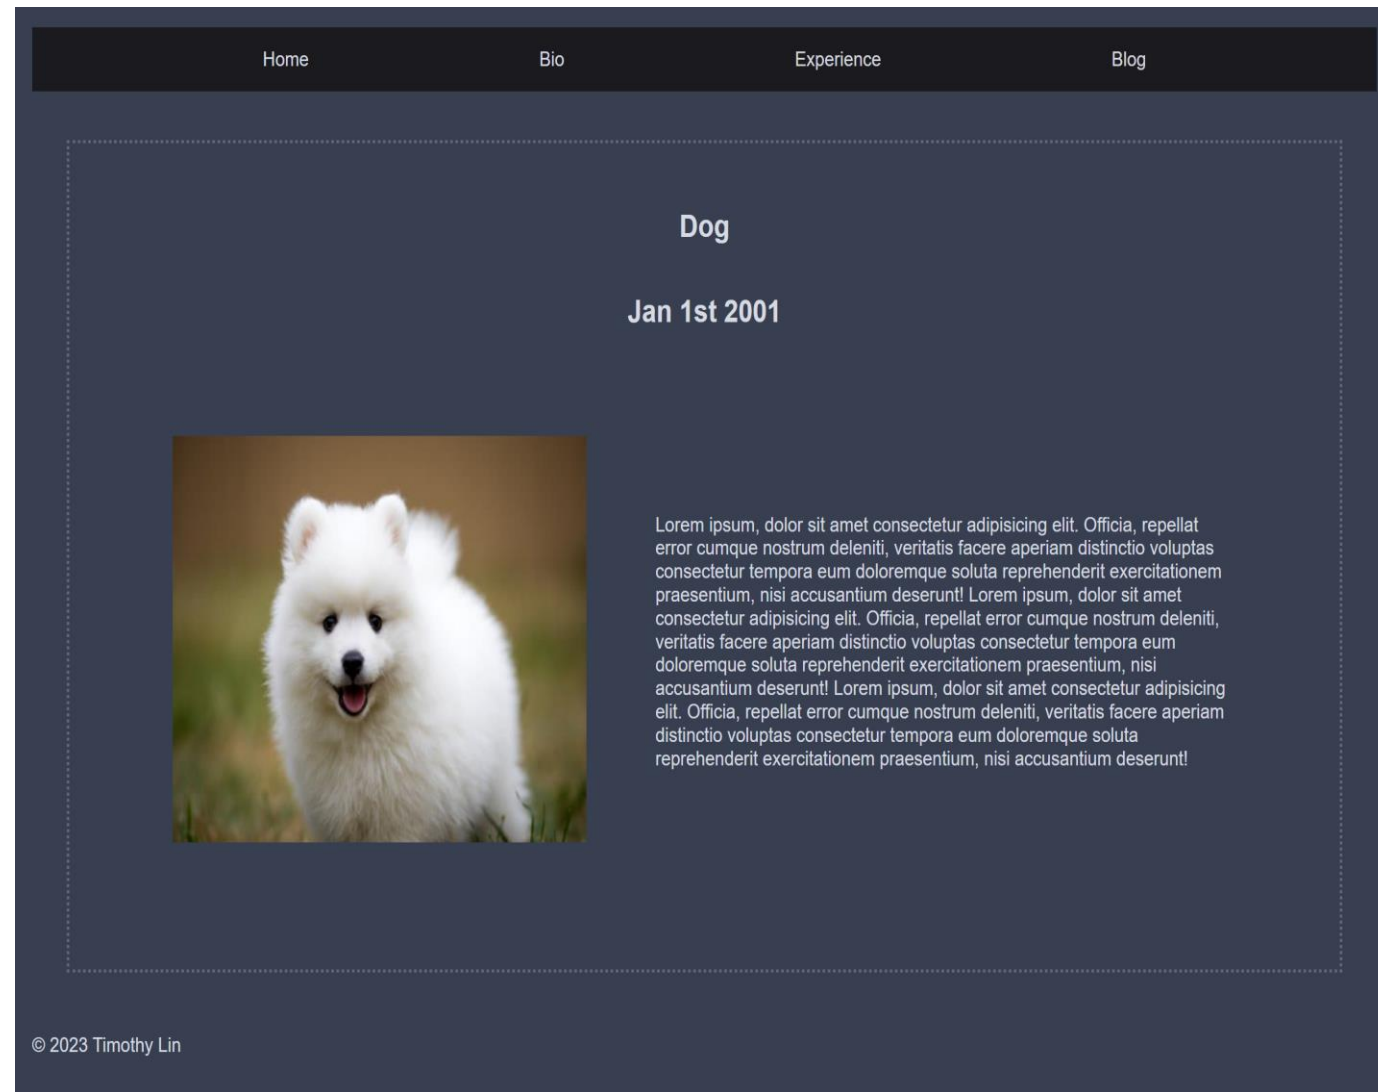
Home Bio Experience Blog

Dog

Jan 1st 2001

Lorem ipsum, dolor sit amet consectetur adipisicing elit. Officia, repellat error cumque nostrum deleniti, veritatis facere aperiam distinctio voluptas consectetur tempora eum doloremque soluta reprehenderit exercitationem praesentium, nisi accusantium deserunt! Lorem ipsum, dolor sit amet consectetur adipisicing elit. Officia, repellat error cumque nostrum deleniti, veritatis facere aperiam distinctio voluptas consectetur tempora eum doloremque soluta reprehenderit exercitationem praesentium, nisi accusantium deserunt! Lorem ipsum, dolor sit amet consectetur adipisicing elit. Officia, repellat error cumque nostrum deleniti, veritatis facere aperiam distinctio voluptas consectetur tempora eum doloremque soluta reprehenderit exercitationem praesentium, nisi accusantium deserunt!

© 2023 Timothy Lin